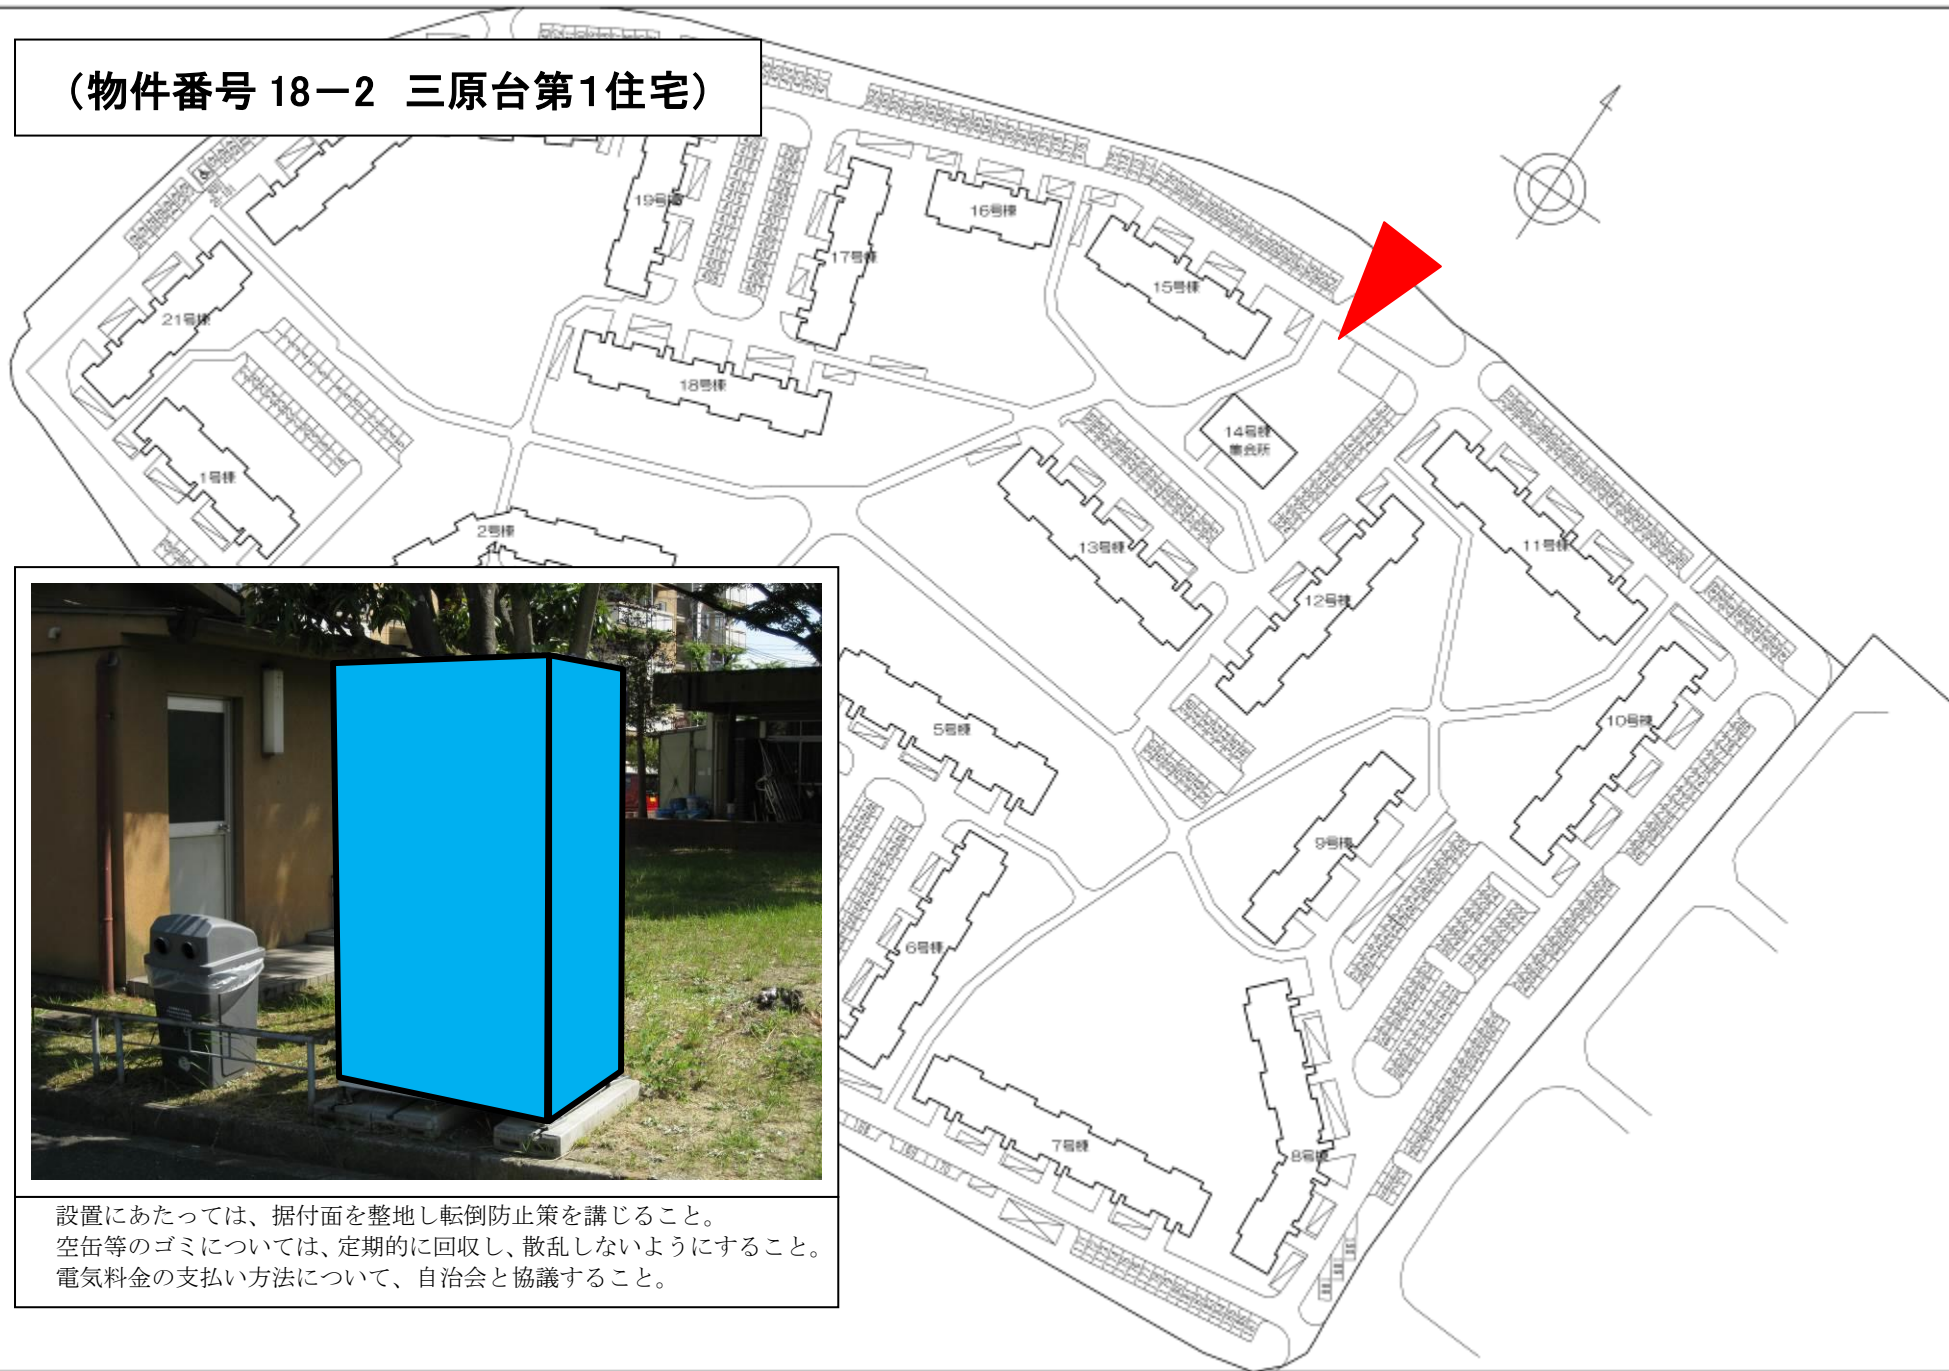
（物件番号 18－2　三原台第1住宅）

19号棟

17号棟

16号棟

15号棟

21号棟

18号棟

14号棟
集会所

1号棟

2号棟

13号棟

12号棟

11号棟

5号棟

10号棟

9号棟

6号棟

7号棟

8号棟

設置にあたっては、据付面を整地し転倒防止策を講じること。
空缶等のゴミについては、定期的に回収し、散乱しないようにすること。
電気料金の支払い方法について、自治会と協議すること。